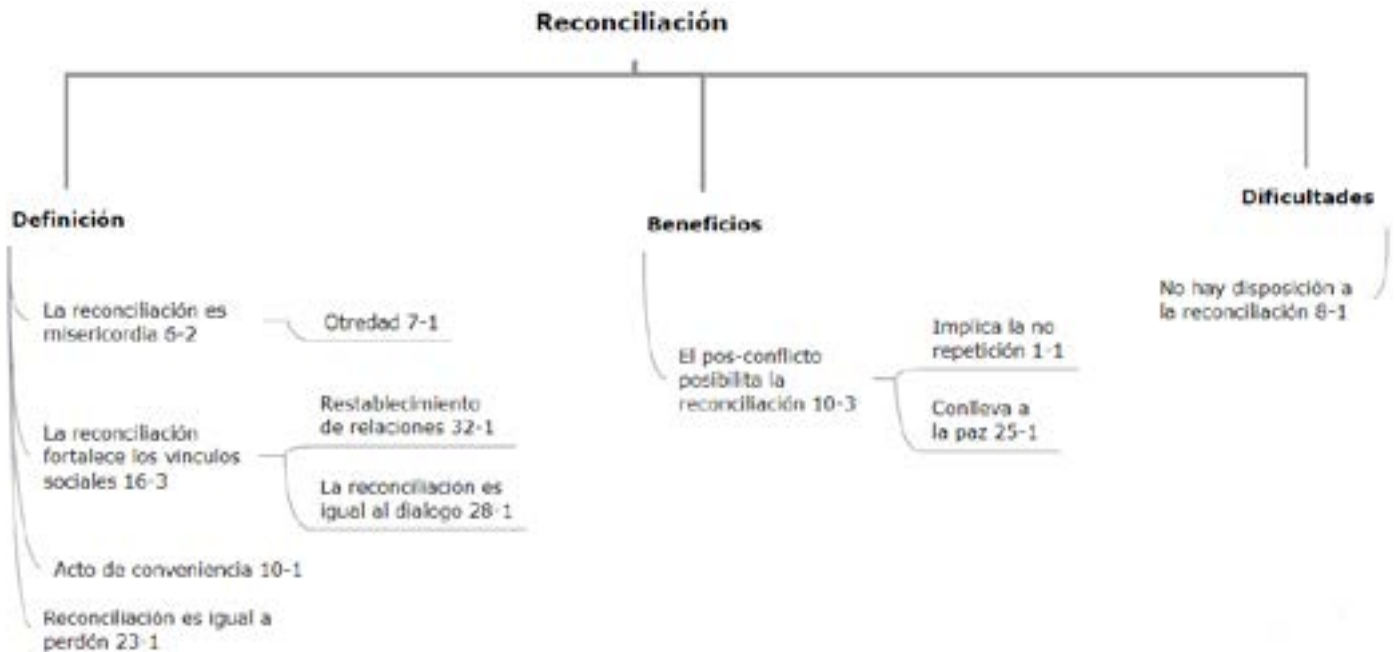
Reconciliación

Definición

La reconciliación es misericordia 6-2

Otredad 7-1

La reconciliación fortalece los vínculos sociales 16-3

Restablecimiento de relaciones 32-1

La reconciliación es igual al dialogo 28-1

Acto de conveniencia 10-1

Reconciliación es igual a perdón 23-1

Beneficios

El pos-conflicto posibilita la reconciliación 10-3

Implica la no repetición 1-1

Conlleva a la paz 25-1

Dificultades

No hay disposición a la reconciliación 8-1